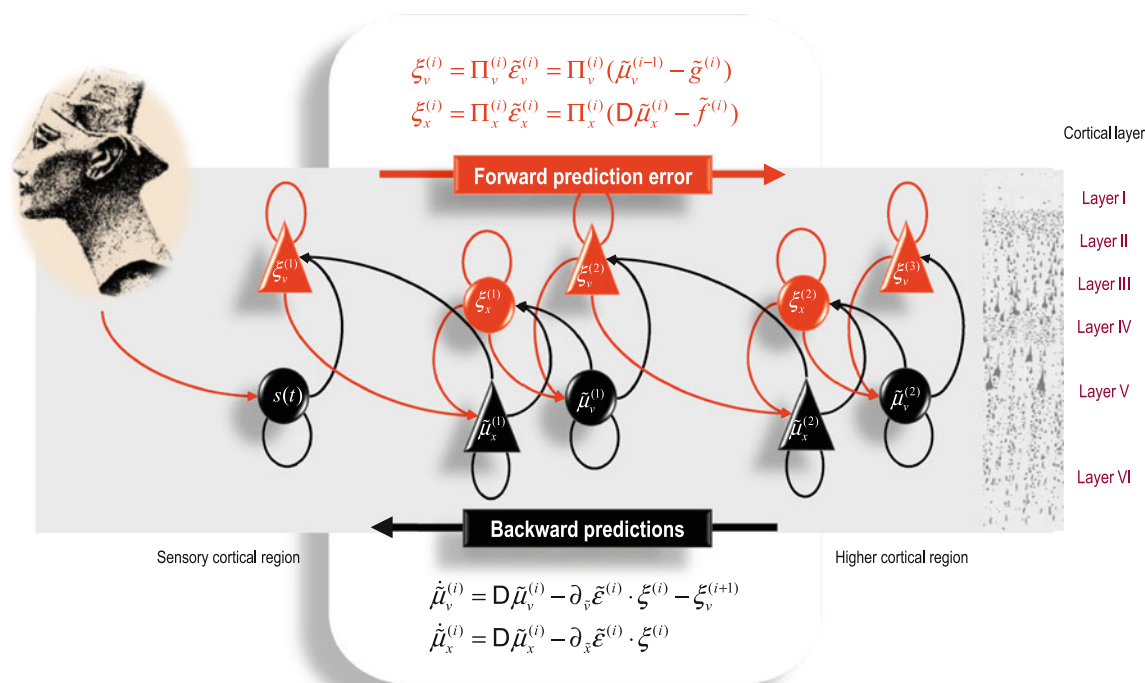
$\xi_v^{(i)} = \Pi_v^{(i)} \tilde{\varepsilon}_v^{(i)} = \Pi_v^{(i)} (\tilde{\mu}_v^{(i-1)} - \tilde{g}^{(i)})$
$\xi_x^{(i)} = \Pi_x^{(i)} \tilde{\varepsilon}_x^{(i)} = \Pi_x^{(i)} (\mathrm{D}\tilde{\mu}_x^{(i)} - \tilde{f}^{(i)})$

Cortical layer

Forward prediction error

Layer I
Layer II
Layer III
Layer IV
Layer V
Layer VI

$\xi_v^{(1)}$ $\xi_x^{(1)}$ $\xi_v^{(2)}$ $\xi_x^{(2)}$ $\xi_v^{(3)}$

$s(t)$ $\tilde{\mu}_x^{(1)}$ $\tilde{\mu}_v^{(1)}$ $\tilde{\mu}_x^{(2)}$ $\tilde{\mu}_v^{(2)}$

Backward predictions

Sensory cortical region

Higher cortical region

$\dot{\tilde{\mu}}_v^{(i)} = \mathrm{D}\tilde{\mu}_v^{(i)} - \partial_{\tilde{v}} \tilde{\varepsilon}^{(i)} \cdot \xi^{(i)} - \xi_v^{(i+1)}$
$\dot{\tilde{\mu}}_x^{(i)} = \mathrm{D}\tilde{\mu}_x^{(i)} - \partial_{\tilde{x}} \tilde{\varepsilon}^{(i)} \cdot \xi^{(i)}$